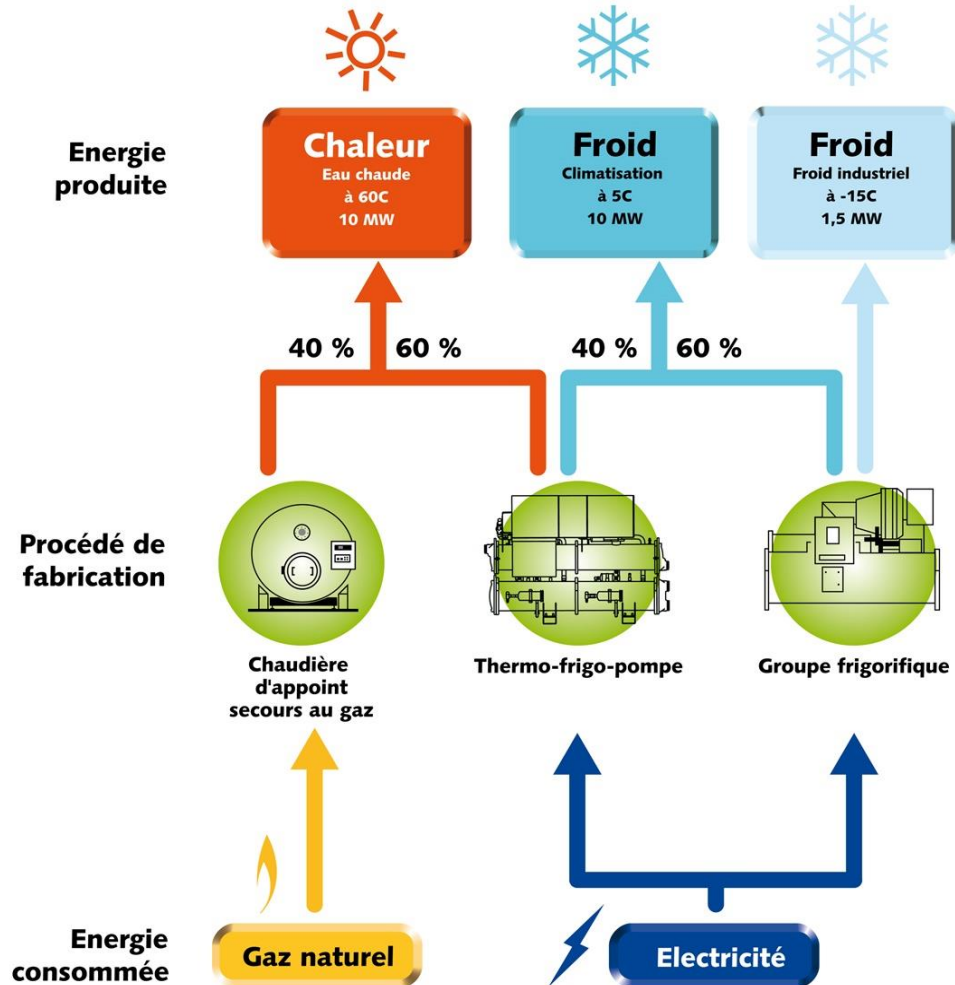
Energie produite

Chaleur
Eau chaude
à 60C
10 MW

Froid
Climatisation
à 5C
10 MW

Froid
Froid industriel
à -15C
1,5 MW

40 %
60 %
40 %
60 %

Procédé de fabrication

Chaudière d'appoint secours au gaz

Thermo-frigo-pompe

Groupe frigorifique

Energie consommée

Gaz naturel

Electricité